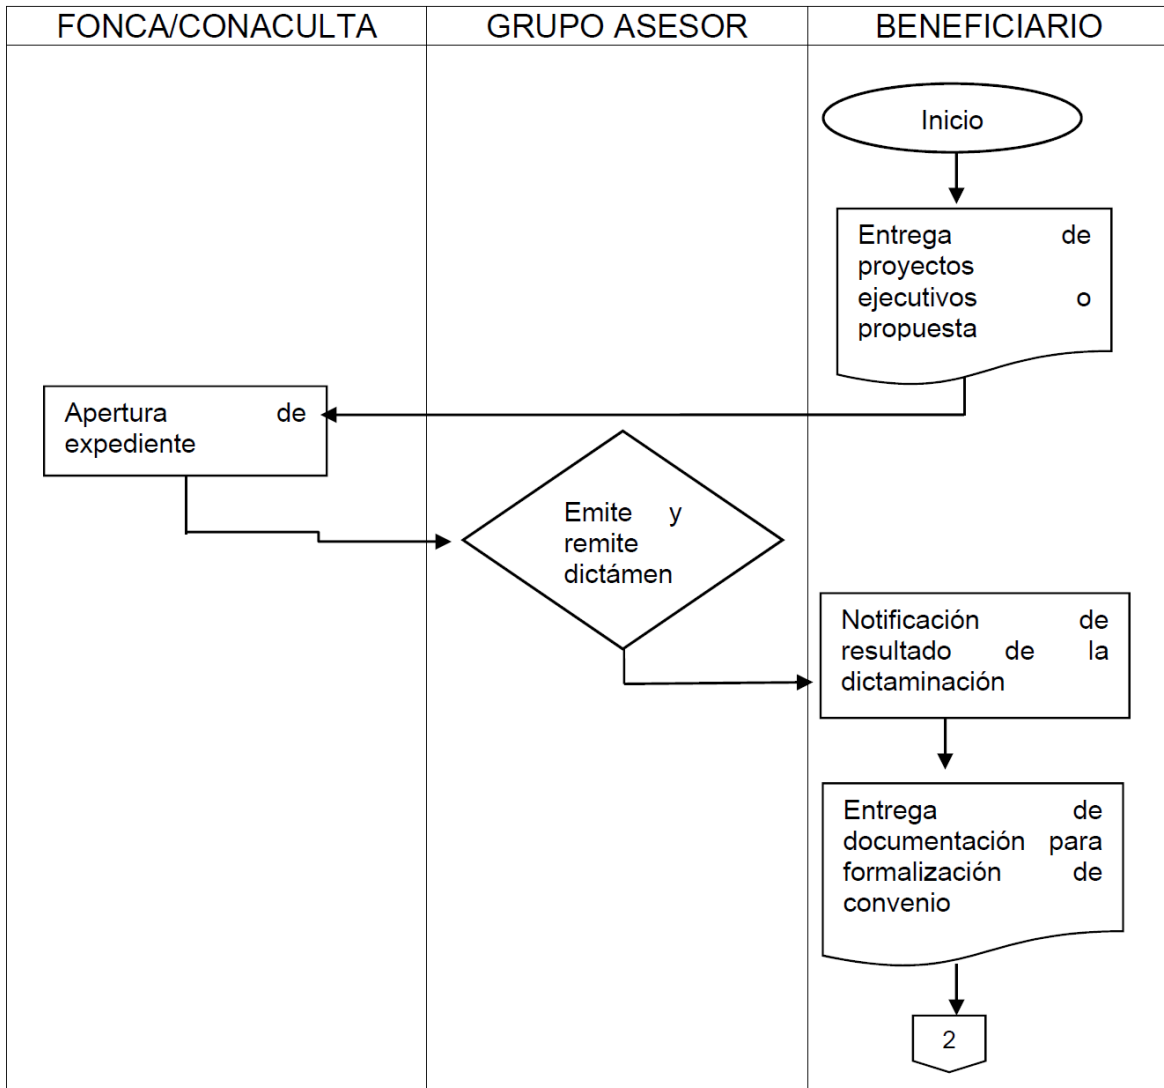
| FONCA/CONACULTA | GRUPO ASESOR | BENEFICIARIO |
|---|---|---|

Inicio

Entrega de proyectos ejecutivos o propuesta

Apertura de expediente

Emite y remite dictámen

Notificación de resultado de la dictaminación

Entrega de documentación para formalización de convenio

2